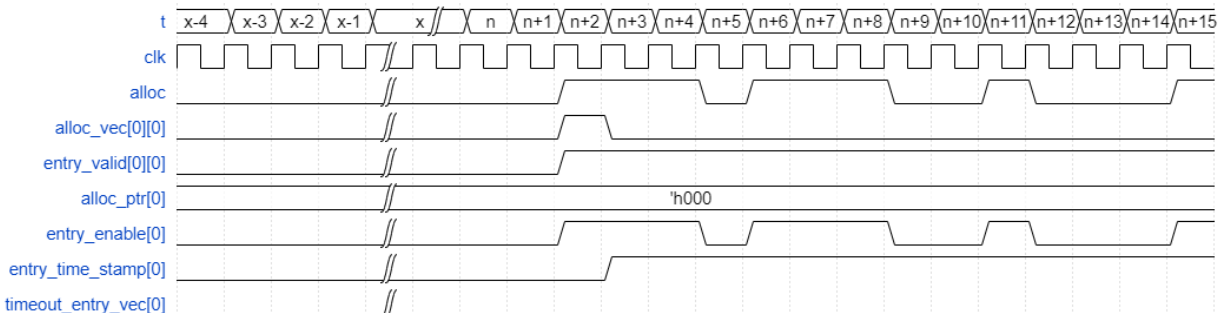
t x-4 x-3 x-2 x-1 x n n+1 n+2 n+3 n+4 n+5 n+6 n+7 n+8 n+9 n+10 n+11 n+12 n+13 n+14 n+15

clk

alloc

alloc_vec[0][0]

entry_valid[0][0]

alloc_ptr[0] 'h000

entry_enable[0]

entry_time_stamp[0]

timeout_entry_vec[0]